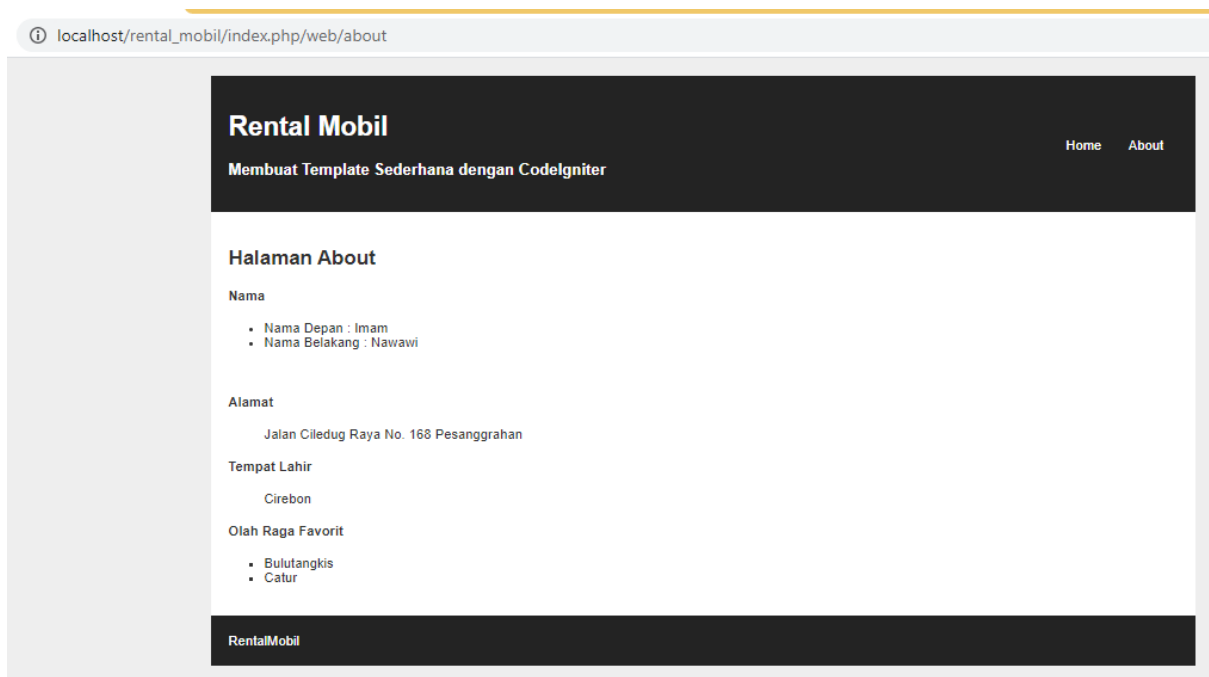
localhost/rental_mobil/index.php/web/about

Rental Mobil

Membuat Template Sederhana dengan CodeIgniter

Home About

Halaman About

Nama

- Nama Depan : Imam
- Nama Belakang : Nawawi

Alamat

Jalan Ciledug Raya No. 168 Pesanggrahan

Tempat Lahir

Cirebon

Olah Raga Favorit

- Bulutangkis
- Catur

RentalMobil